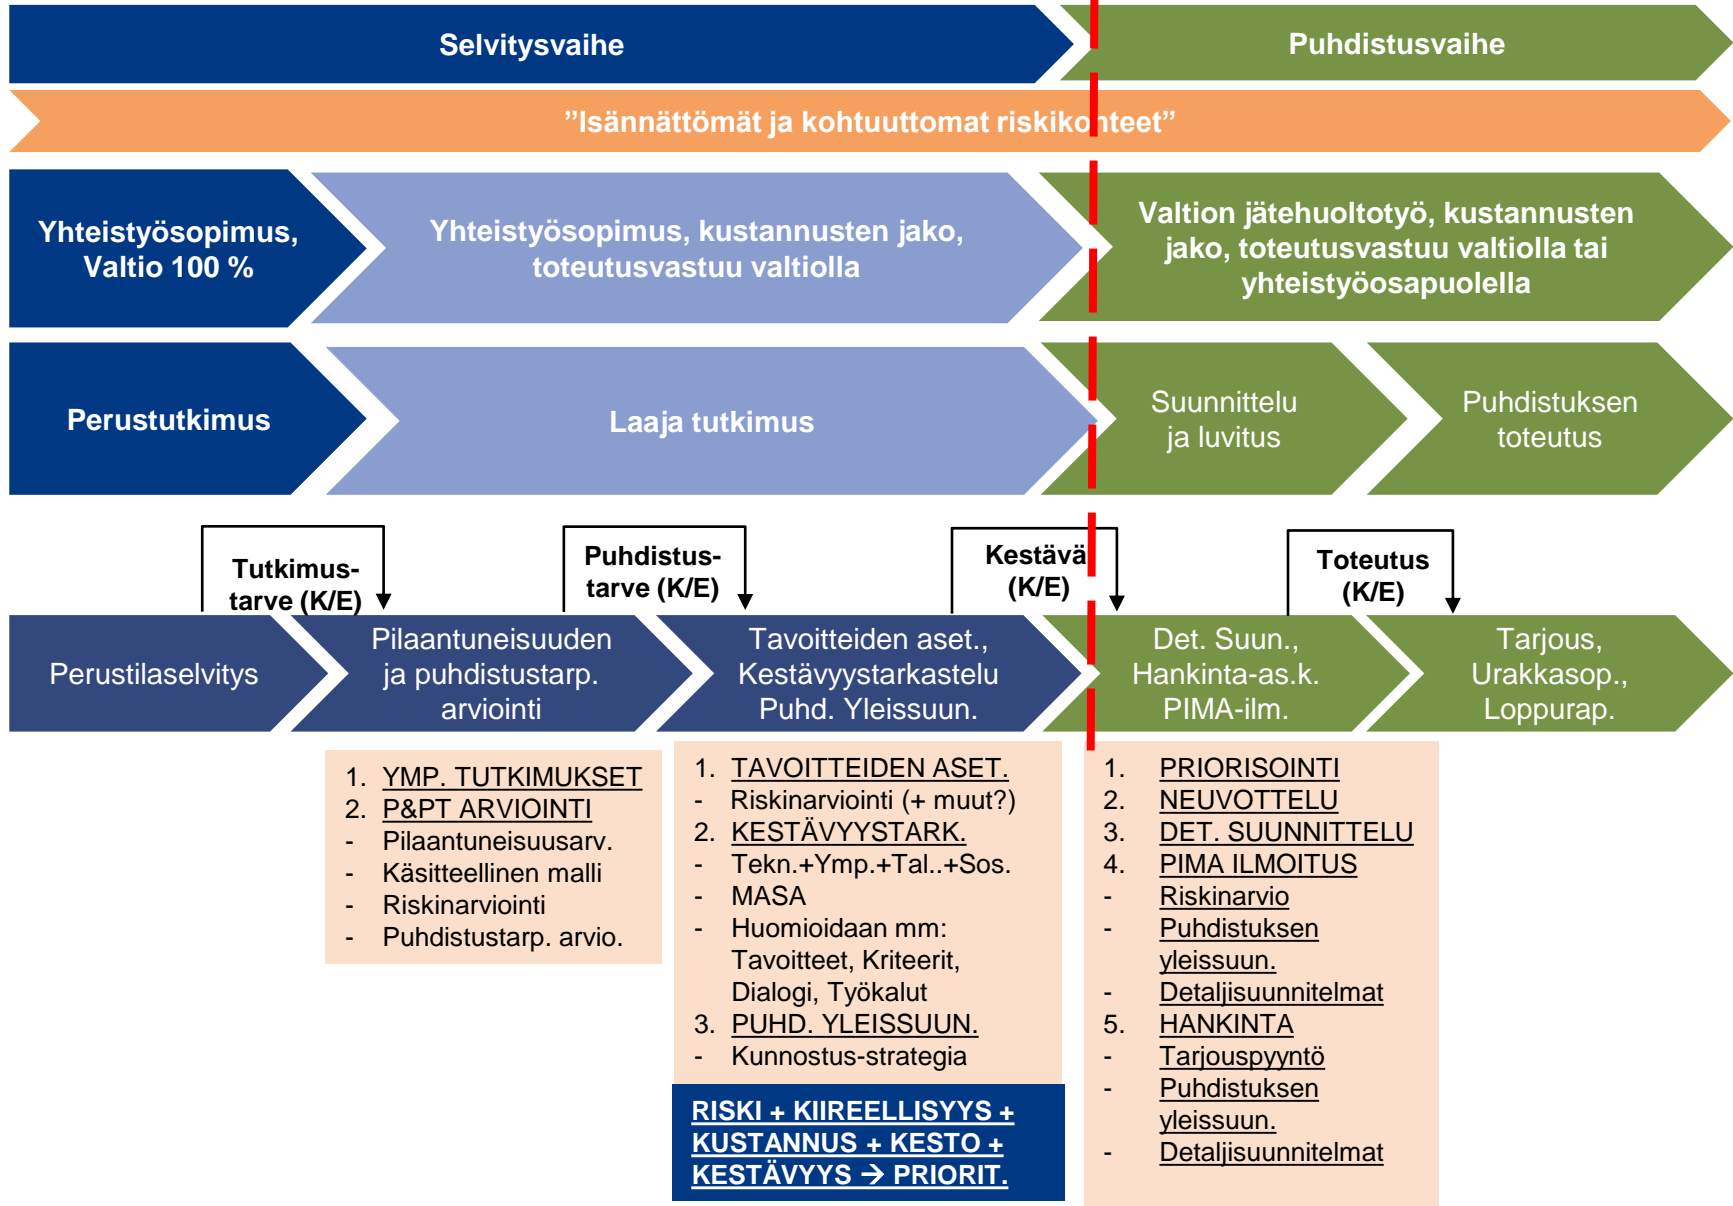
Selvitysvaihe

Puhdistusvaihe

”Isännättömät ja kohtuuttomat riskikohteet”

Yhteistyösopimus, Valtio 100 %

Yhteistyösopimus, kustannusten jako, toteutusvastuu valtiolla

Valtion jätehuoltotyö, kustannusten jako, toteutusvastuu valtiolla tai yhteistyöosapuolella

Perustutkimus

Laaja tutkimus

Suunnittelu ja luvitus

Puhdistuksen toteutus

Tutkimustarve (K/E)

Puhdistustarve (K/E)

Kestävä (K/E)

Toteutus (K/E)

Perustilaselvitys

Pilaantuneisuuden ja puhdistustarp. arviointi

Tavoitteiden aset., Kestävyystarkastelu Puhd. Yleissuun.

Det. Suun., Hankinta-as.k. PIMA-ilm.

Tarjous, Urakkasop., Loppurap.

1. YMP. TUTKIMUKSET
2. P&PT ARVIOINTI
- Pilaantuneisuusarv.
- Käsitteellinen malli
- Riskinarviointi
- Puhdistustarp. arvio.

1. TAVOITTEIDEN ASET.
- Riskinarviointi (+ muut?)
2. KESTÄVYYSTARK.
- Tekn.+Ymp.+Tal..+Sos.
- MASA
- Huomioidaan mm: Tavoitteet, Kriteerit, Dialogi, Työkalut
3. PUHD. YLEISSUUN.
- Kunnostus-strategia

RISKI + KIIREELLISYYS + KUSTANNUS + KESTO + KESTÄVYYS → PRIORIT.

1. PRIORISOINTI
2. NEUVOTTELU
3. DET. SUUNNITTELU
4. PIMA ILMOITUS
- Riskinarvio
- Puhdistuksen yleissuun.
- Detaljisuunnitelmat
5. HANKINTA
- Tarjouspyyntö
- Puhdistuksen yleissuun.
- Detaljisuunnitelmat